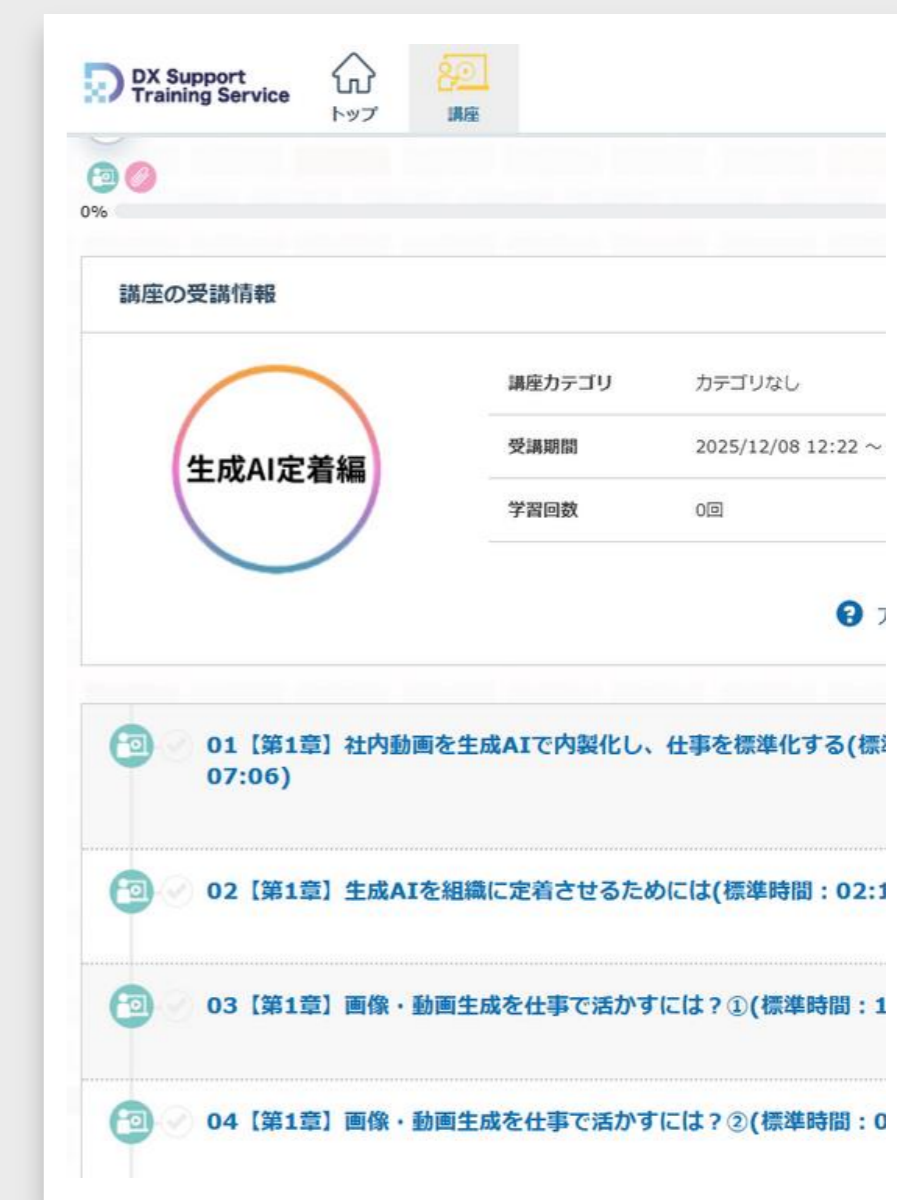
DX Support Training Service

トップ

講座

0%

講座の受講情報

生成AI定着編

| 講座カテゴリ | カテゴリなし |
|---|---|
| 受講期間 | 2025/12/08 12:22 ~ |
| 学習回数 | 0回 |

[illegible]

01【第1章】社内動画を生成AIで内製化し、仕事を標準化する(標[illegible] 07:06)

02【第1章】生成AIを組織に定着させるためには(標準時間：02:1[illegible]

03【第1章】画像・動画生成を仕事で活かすには？①(標準時間：1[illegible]

04【第1章】画像・動画生成を仕事で活かすには？②(標準時間：0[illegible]